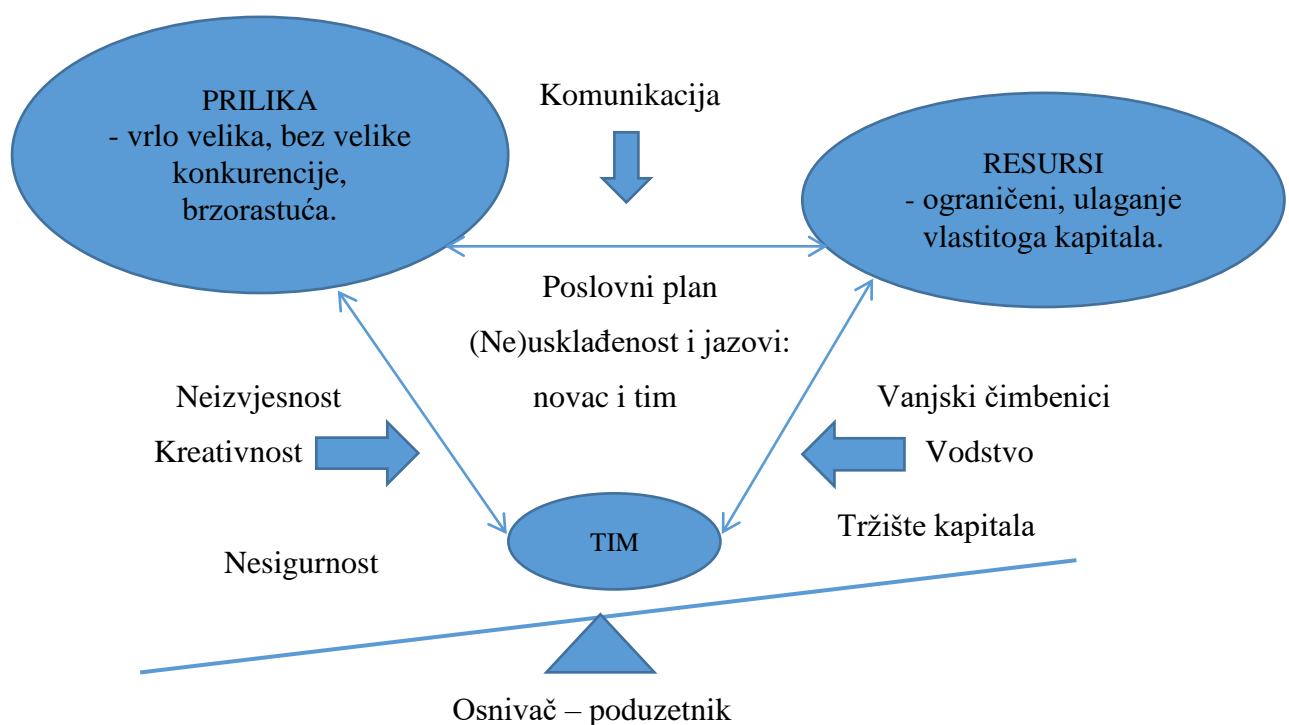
PRILIKA
- vrlo velika, bez velike konkurencije, brzorastuća.

Komunikacija

RESURSI
- ograničeni, ulaganje vlastitoga kapitala.

Poslovni plan

(Ne)usklađenost i jazovi:

novac i tim

Neizvjesnost

Kreativnost

Vanjski čimbenici

Vodstvo

Tržište kapitala

TIM

Nesigurnost

Osnivač – poduzetnik